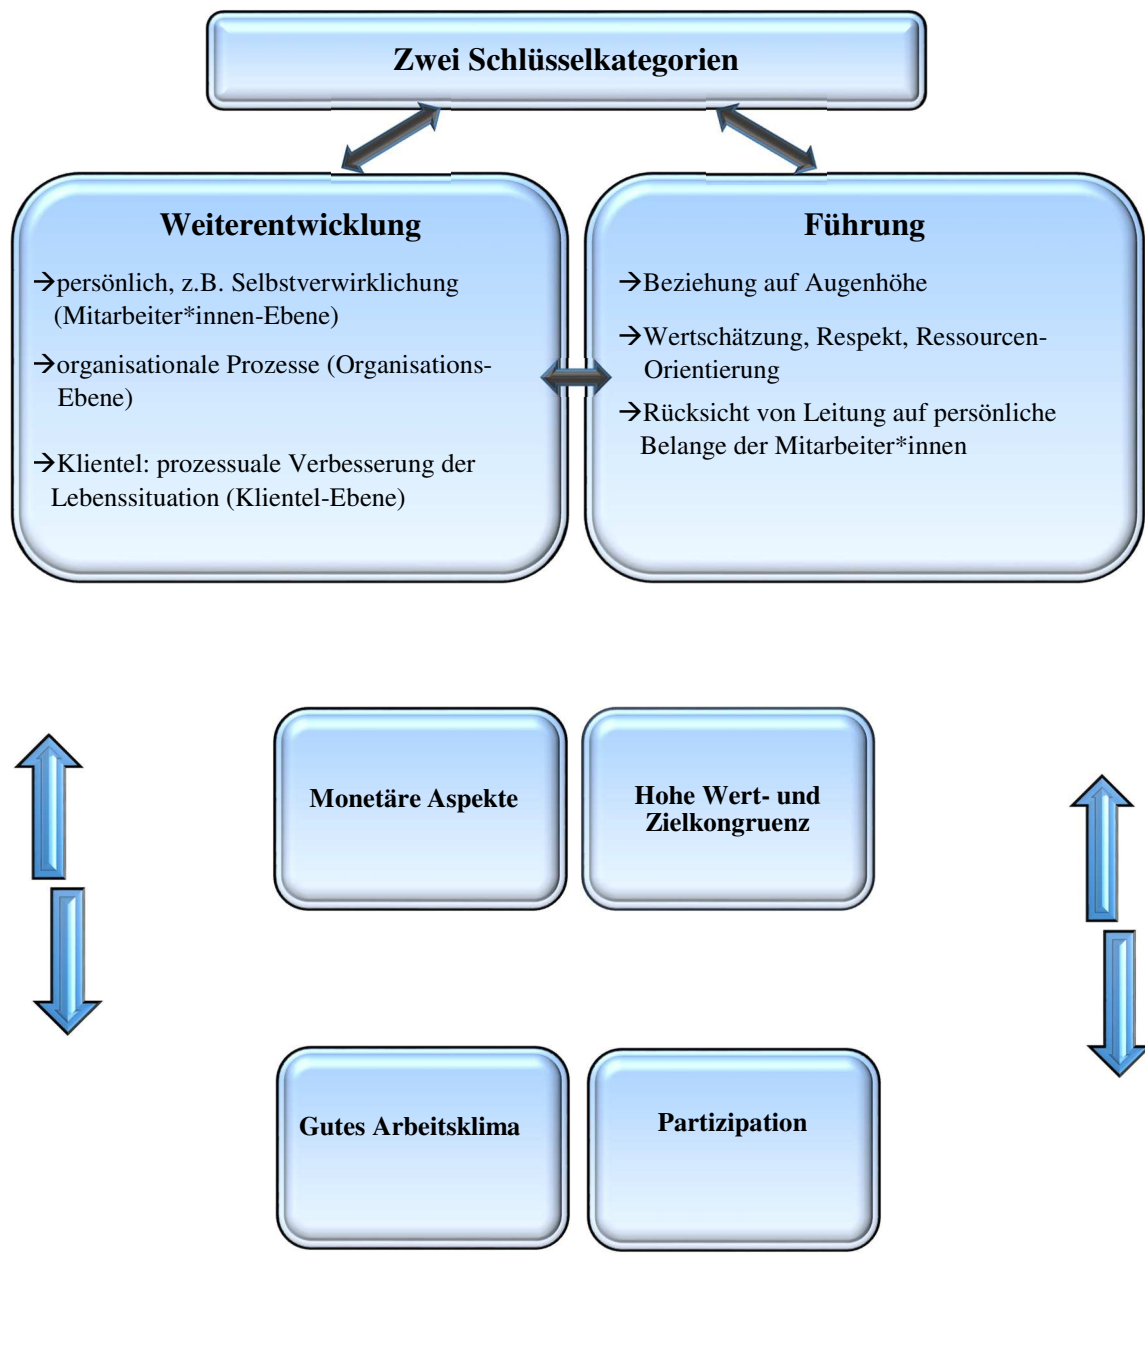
Zwei Schlüsselkategorien

Weiterentwicklung

→persönlich, z.B. Selbstverwirklichung (Mitarbeiter*innen-Ebene)

→organisationale Prozesse (Organisations-Ebene)

→Klientel: prozessuale Verbesserung der Lebenssituation (Klientel-Ebene)

Führung

→Beziehung auf Augenhöhe

→Wertschätzung, Respekt, Ressourcen-Orientierung

→Rücksicht von Leitung auf persönliche Belange der Mitarbeiter*innen

Monetäre Aspekte

Hohe Wert- und Zielkongruenz

Gutes Arbeitsklima

Partizipation